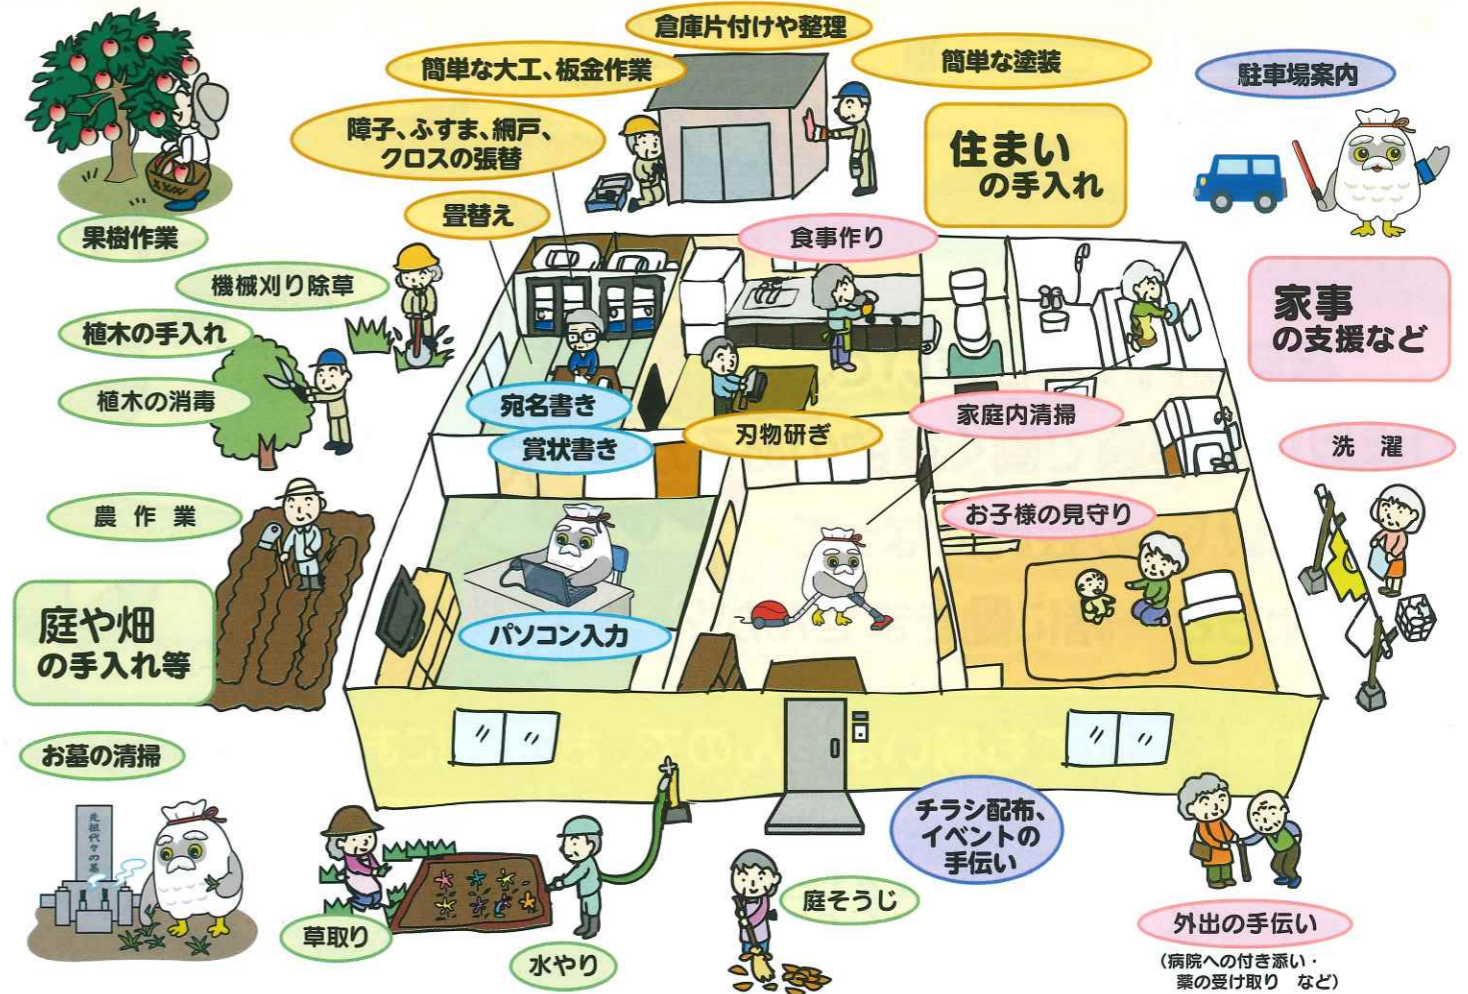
倉庫片付けや整理

簡単な大工、板金作業

簡単な塗装

駐車場案内

障子、ふすま、網戸、クロスの張替

住まいの手入れ

果樹作業

畳替え

食事作り

機械刈り除草

家事の支援など

植木の手入れ

植木の消毒

宛名書き

家庭内清掃

賞状書き

刃物研ぎ

洗　濯

農　作　業

お子様の見守り

庭や畑の手入れ等

パソコン入力

お墓の清掃

先祖代々之墓

チラシ配布、イベントの手伝い

庭そうじ

草取り

外出の手伝い

（病院への付き添い・薬の受け取り　など）

水やり